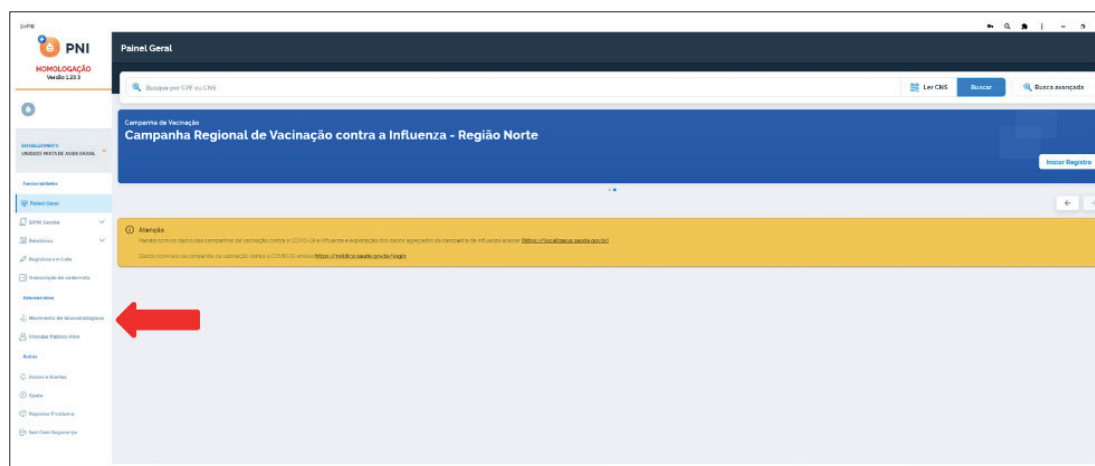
SIPNI

PNI

HOMOLOGAÇÃO
Versão 1.23.3

ESTABELECIMENTO
UNIDADE MOST DE ANGI BRASIL

Funcionalidades

Painel Geral

SIPNI Gestão

Relatórios

Registros em Lote

Transcrição de caderneta

Imunobiológicos

Movimento de Imunobiológicos

Vincular Público Alvo

Outros

Acesso e Contas

Ajuda

Reportar Problema

Sair Com Segurança

Painel Geral

Busque por CPF ou CNS

Ler CNS

Buscar

Busca avançada

Campanha de Vacinação

Campanha Regional de Vacinação contra a Influenza - Região Norte

Iniciar Registro

Atenção

Painéis com os dados das campanhas de vacinação contra a COVID-19 e influenza e exportação dos dados agregados da campanha de influenza acesse: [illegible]

Dados nominais da campanha de vacinação contra a COVID-19 acesse: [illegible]